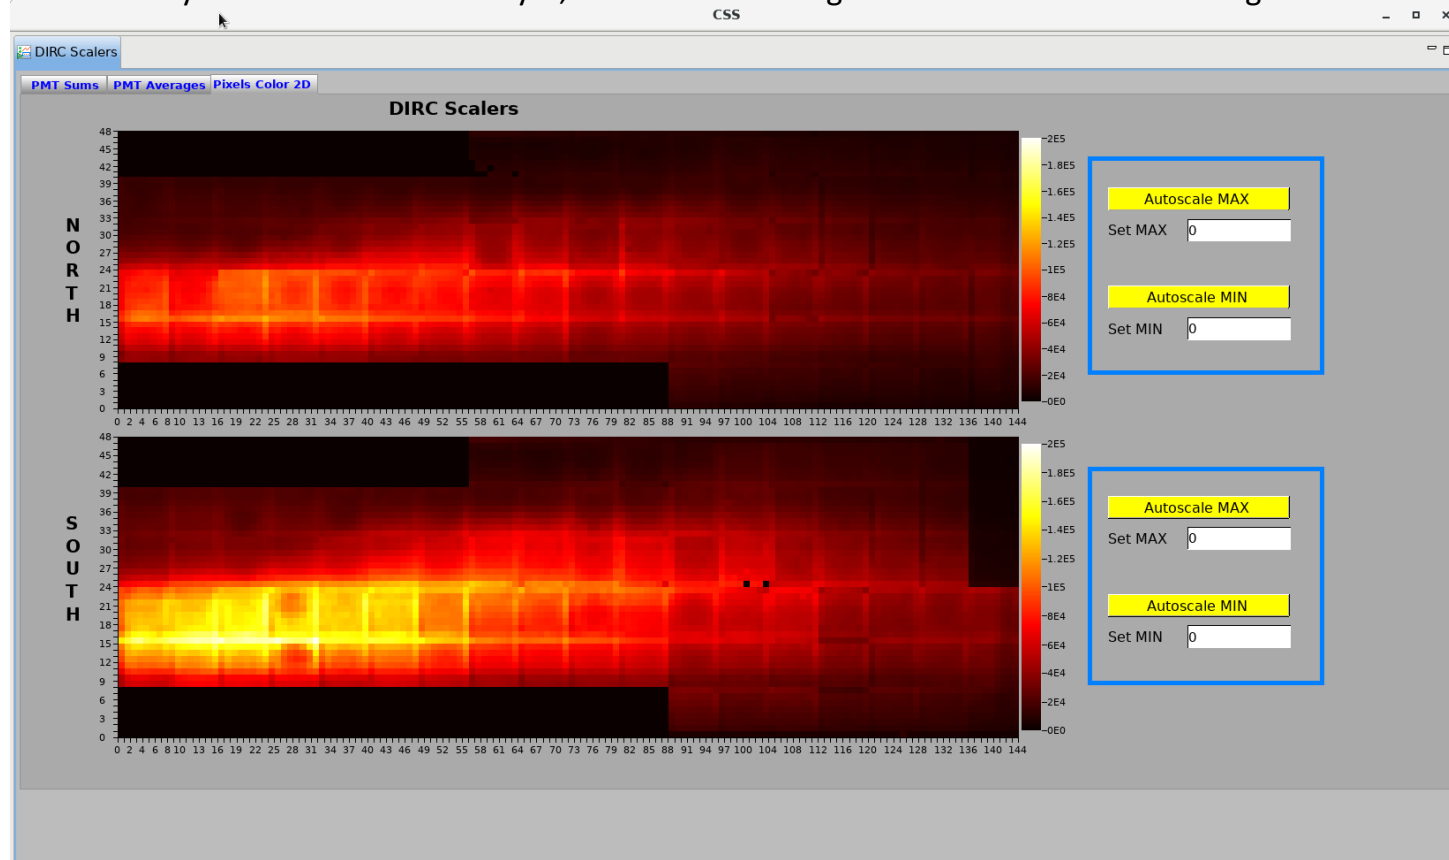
CSS

DIRC Scalers

PMT Sums | PMT Averages | Pixels Color 2D

DIRC Scalers

NORTH

48 45 42 39 36 33 30 27 24 21 18 15 12 9 6 3 0

0 2 4 6 8 10 13 16 19 22 25 28 31 34 37 40 43 46 49 52 55 58 61 64 67 70 73 76 79 82 85 88 91 94 97 100 104 108 112 116 120 124 128 132 136 140 144

2E5 1.8E5 1.6E5 1.4E5 1.2E5 1E5 8E4 6E4 4E4 2E4 0E0

Autoscale MAX
Set MAX 0
Autoscale MIN
Set MIN 0

SOUTH

48 45 42 39 36 33 30 27 24 21 18 15 12 9 6 3 0

0 2 4 6 8 10 13 16 19 22 25 28 31 34 37 40 43 46 49 52 55 58 61 64 67 70 73 76 79 82 85 88 91 94 97 100 104 108 112 116 120 124 128 132 136 140 144

2E5 1.8E5 1.6E5 1.4E5 1.2E5 1E5 8E4 6E4 4E4 2E4 0E0

Autoscale MAX
Set MAX 0
Autoscale MIN
Set MIN 0